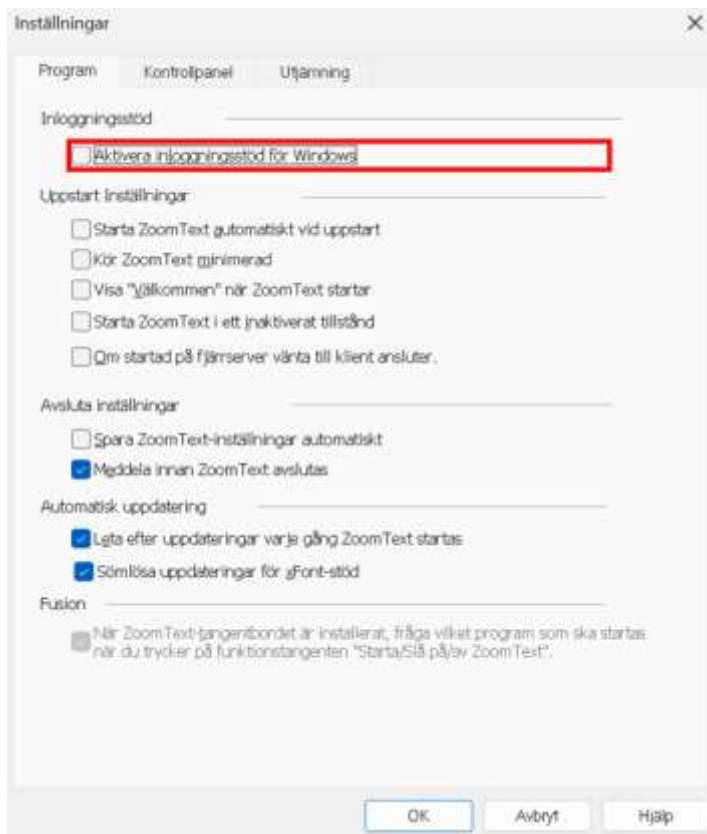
Inställningar

×

Program

Kontrollpanel

Utjämning

Inloggningsstöd

Aktivera inloggningsstöd för Windows

Uppstart Inställningar

Starta ZoomText automatiskt vid uppstart

Kör ZoomText minimerad

Visa "Välkommen" när ZoomText startar

Starta ZoomText i ett inaktiverat tillstånd

Om startad på fjärrserver vänta till klient ansluter.

Avsluta inställningar

Spara ZoomText-inställningar automatiskt

Meddela innan ZoomText avslutas

Automatisk uppdatering

Leta efter uppdateringar varje gång ZoomText startas

Sömlösa uppdateringar för xFont-stöd

Fusion

När ZoomText-tangentbordet är installerat, fråga vilket program som ska startas när du trycker på funktionstangenten "Starta/Slå på/av ZoomText".

OK

Avbryt

Hjälp